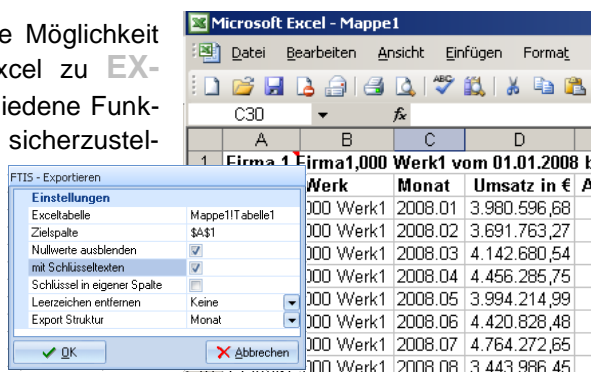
e Möglichkeit
xcel zu EX-
iedene Funk-
sicherzustel-

Microsoft Excel - Mappe1

Datei Bearbeiten Ansicht Einfügen Format

C30 fx

| | A | B | C | D |
|---|---|---|---|---|
| 1 | Firma 1 | Firma1,000 Werk1 vom 01.01.2008 b | | |
| | | Werk | Monat | Umsatz in € |
| | | 000 Werk1 | 2008.01 | 3.980.596,68 |
| | | 000 Werk1 | 2008.02 | 3.691.763,27 |
| | | 000 Werk1 | 2008.03 | 4.142.680,54 |
| | | 000 Werk1 | 2008.04 | 4.456.285,75 |
| | | 000 Werk1 | 2008.05 | 3.994.214,99 |
| | | 000 Werk1 | 2008.06 | 4.420.828,48 |
| | | 000 Werk1 | 2008.07 | 4.764.272,65 |
| | | 000 Werk1 | 2008.08 | 3.443.986,45 |

FTIS - Exportieren

Einstellungen

| | |
|---|---|
| Exceltabelle | Mappe1!Tabelle1 |
| Zielspalte | $A$1 |
| Nullwerte ausblenden | ☑ |
| mit Schlüsseltexten | ☑ |
| Schlüssel in eigener Spalte | ☐ |
| Leerzeichen entfernen | Keine |
| Export Struktur | Monat |

OK
Abbrechen